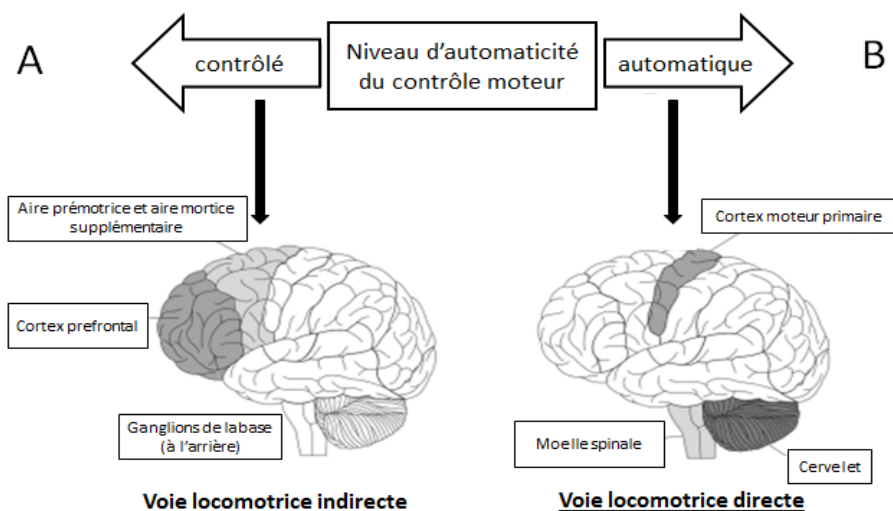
A

contrôlé

Niveau d'automaticité du contrôle moteur

automatique

B

Aire prémotrice et aire mortice supplémentaire

Cortex prefrontal

Ganglions de la base (à l'arrière)

Cortex moteur primaire

Moelle spinale

Cervelet

Voie locomotrice indirecte

Voie locomotrice directe